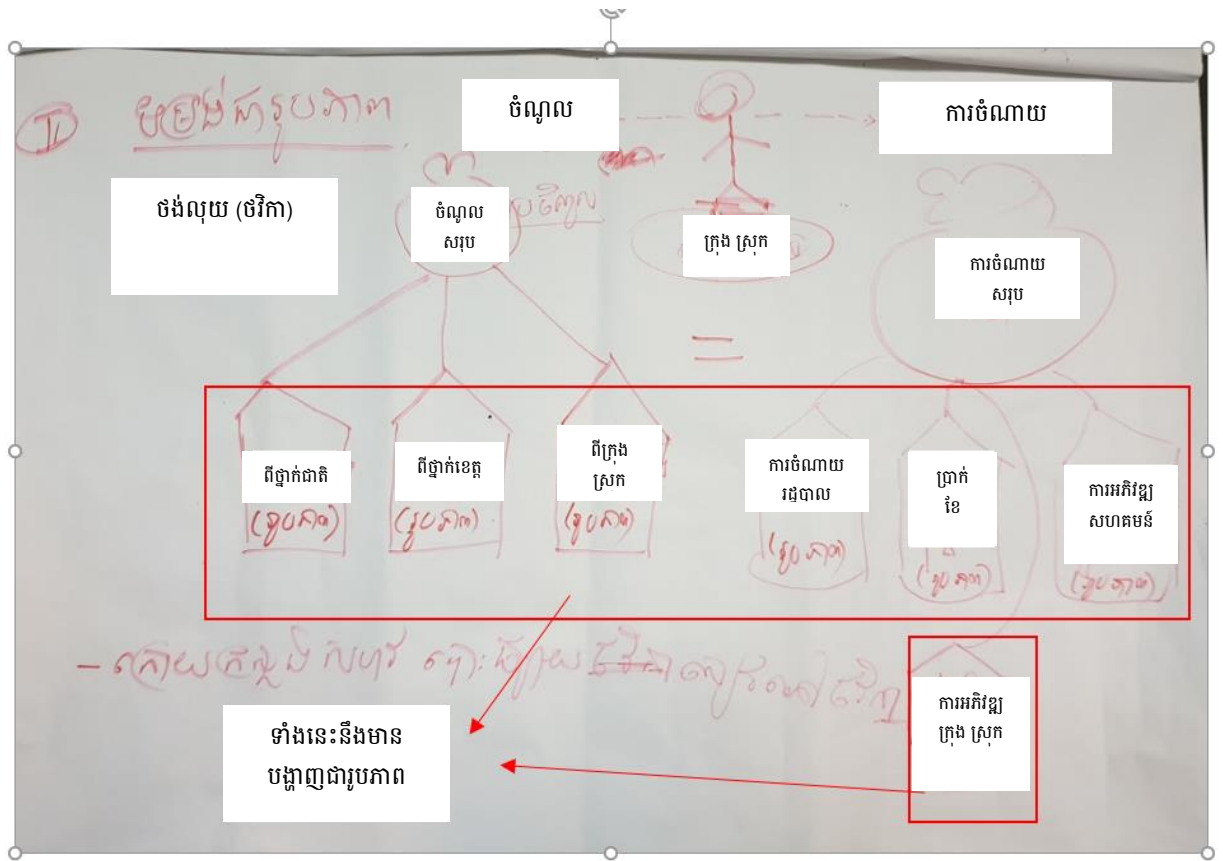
IV គំរូរបស់រូបភាព

ចំណូល

ការចំណាយ

ថង់លុយ (ថវិកា)

ចំណូល
សរុប

ក្រុង ស្រុក

ការចំណាយ
សរុប

=

ពីថ្នាក់ជាតិ
(រូបភាព)

ពីថ្នាក់ខេត្ត
(រូបភាព)

ពីក្រុង
ស្រុក
(រូបភាព)

ការចំណាយ
រដ្ឋបាល
(រូបភាព)

ប្រាក់
ខែ
(រូបភាព)

ការអភិវឌ្ឍ
សហគមន៍
(រូបភាព)

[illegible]

ការអភិវឌ្ឍ
ក្រុង ស្រុក

ទាំងនេះនឹងមាន
បង្ហាញជារូបភាព